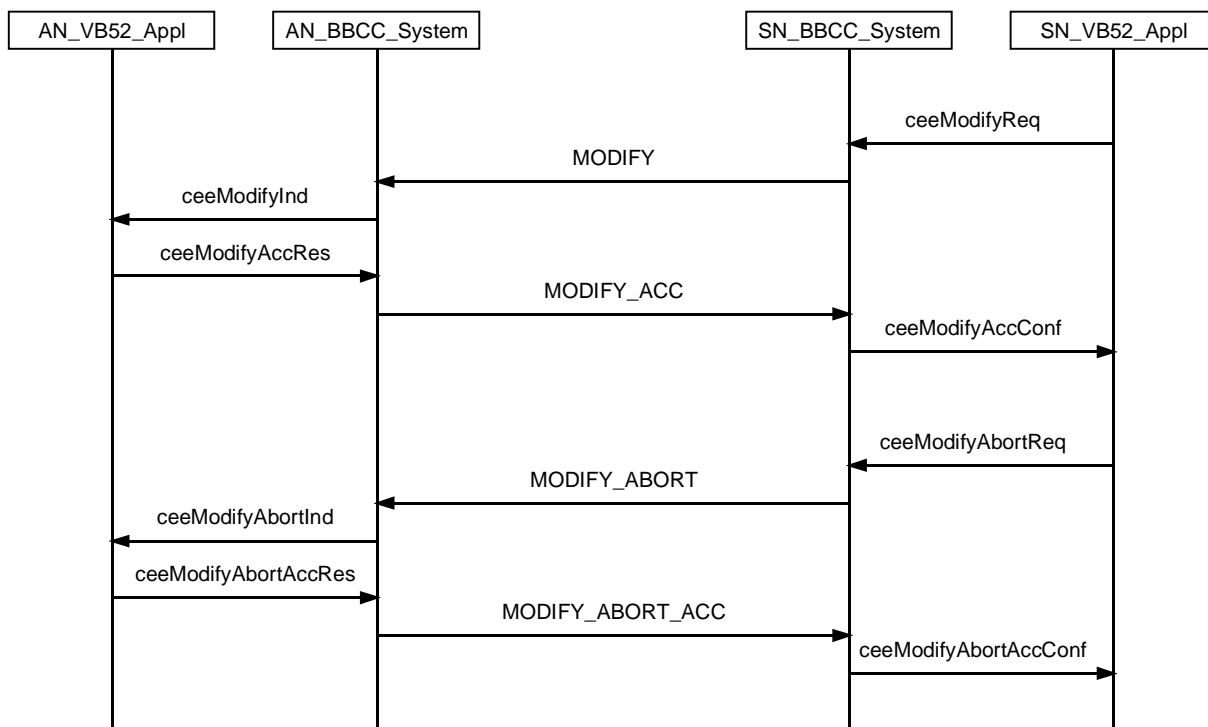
AN_VB52_Appl
AN_BBCC_System
SN_BBCC_System
SN_VB52_Appl

ceeModifyReq
MODIFY
ceeModifyInd
ceeModifyAccRes
MODIFY_ACC
ceeModifyAccConf
ceeModifyAbortReq
MODIFY_ABORT
ceeModifyAbortInd
ceeModifyAbortAccRes
MODIFY_ABORT_ACC
ceeModifyAbortAccConf